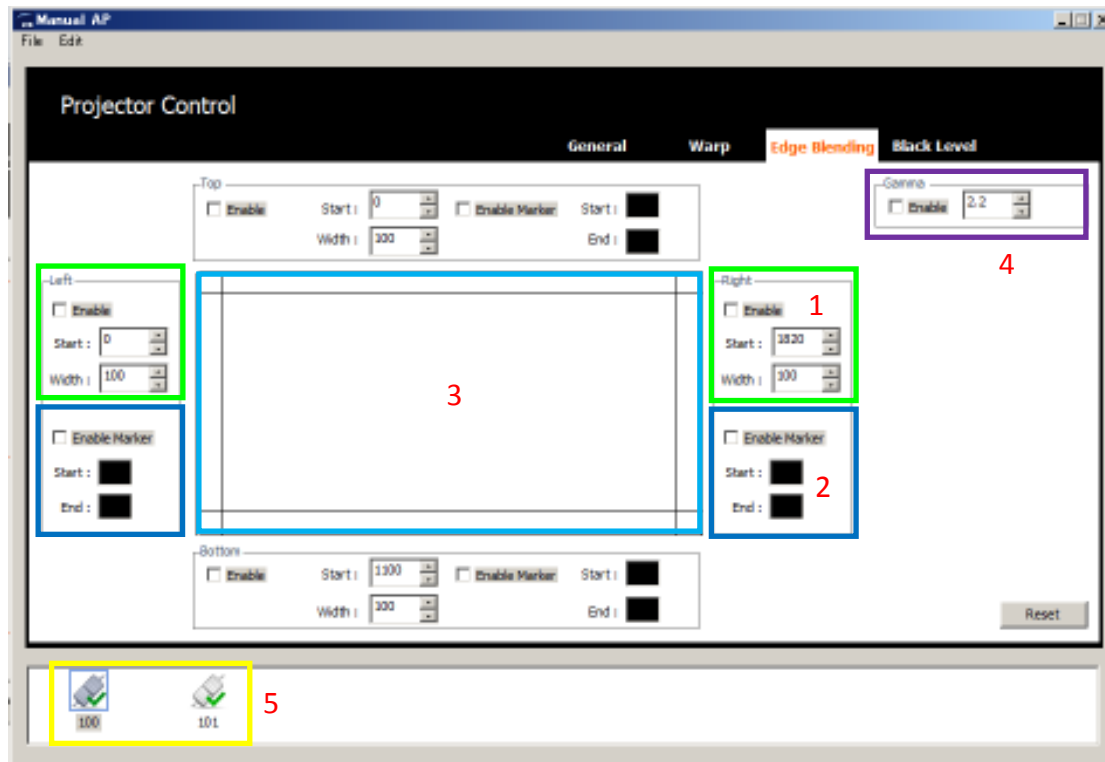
Manual AP
File Edit

Projector Control

General Warp Edge Blending Black Level

Top
Enable Start : 0 Enable Marker Start :
Width : 100 End :

Gamma
Enable 2.2

4

Left
Enable
Start : 0
Width : 100

Enable Marker
Start :
End :

3

Right
Enable 1
Start : 1820
Width : 100

Enable Marker
Start :
End : 2

Bottom
Enable Start : 1100 Enable Marker Start :
Width : 100 End :

Reset

100 101 5